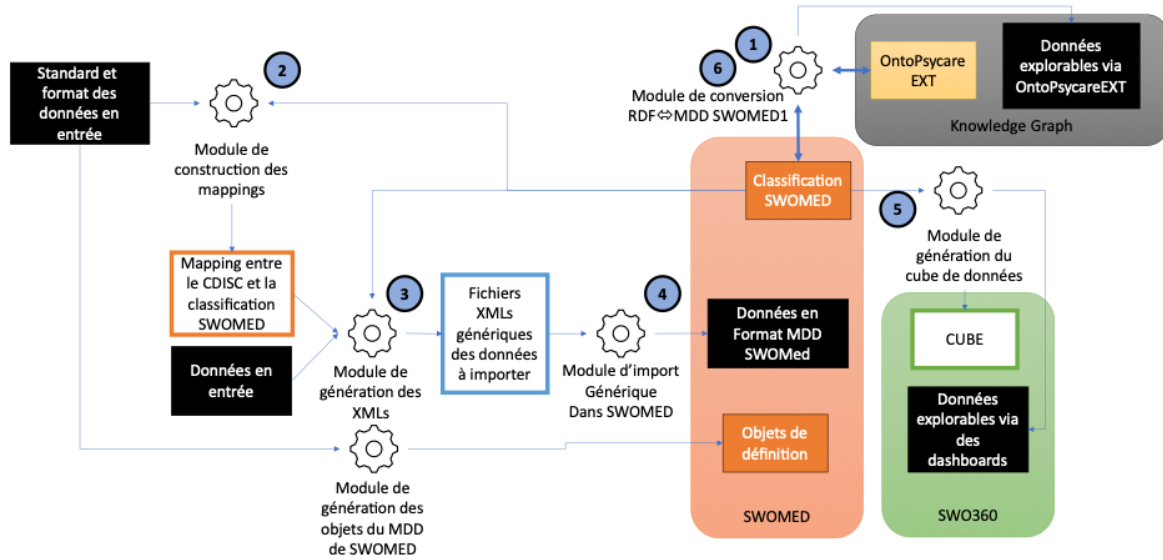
Standard et format des données en entrée

2

Module de construction des mappings

Mapping entre le CDISC et la classification SWOMED

Données en entrée

3

Module de génération des XMLs

Fichiers XMLs génériques des données à importer

4

Module d'import Générique Dans SWOMED

Module de génération des objets du MDD de SWOMED

1

6

Module de conversion RDF⇔MDD SWOMED1

OntoPsycare EXT

Données explorables via OntoPsycareEXT

Knowledge Graph

Classification SWOMED

Données en Format MDD SWOMed

Objets de définition

SWOMED

5

Module de génération du cube de données

CUBE

Données explorables via des dashboards

SWO360